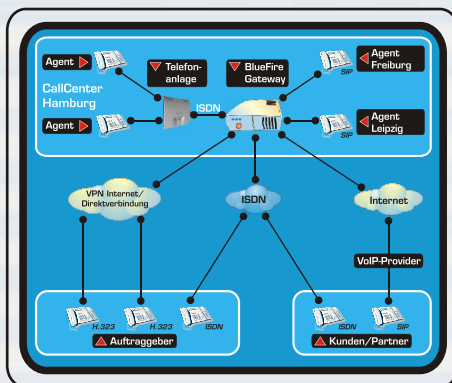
Agent

Telefonanlage

BlueFire Gateway

SIP

Agent Freiburg

CallCenter Hamburg

ISDN

Agent

SIP

Agent Leipzig

VPN Internet/ Direktverbindung

ISDN

Internet

VoIP-Provider

H.323

H.323

ISDN

Auftraggeber

ISDN

SIP

Kunden/Partner